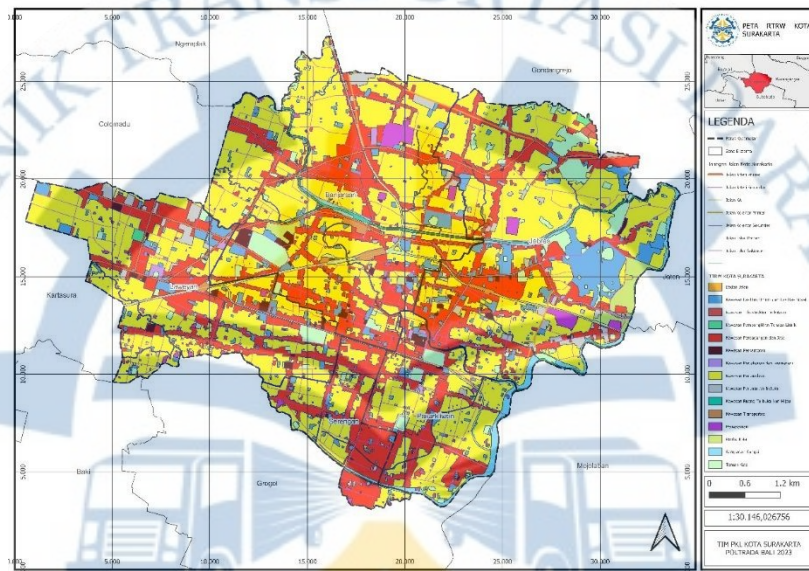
5.000
10.000
15.000
20.000
25.000
30.000

Ngemplak
Gondangrejo
Colomadu
Banjarsari
Jebres
Laweyan
Kartasura
Serengan
Pasarkliwon
Baki
Grogol
Mojolaban

25.000
20.000
15.000
10.000
5.000

PETA RTRW KOTA SURAKARTA

LEGENDA

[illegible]

0 0.6 1.2 km

1:30.146,026756

TIM PKL KOTA SURAKARTA
POLTRADA BALI 2023